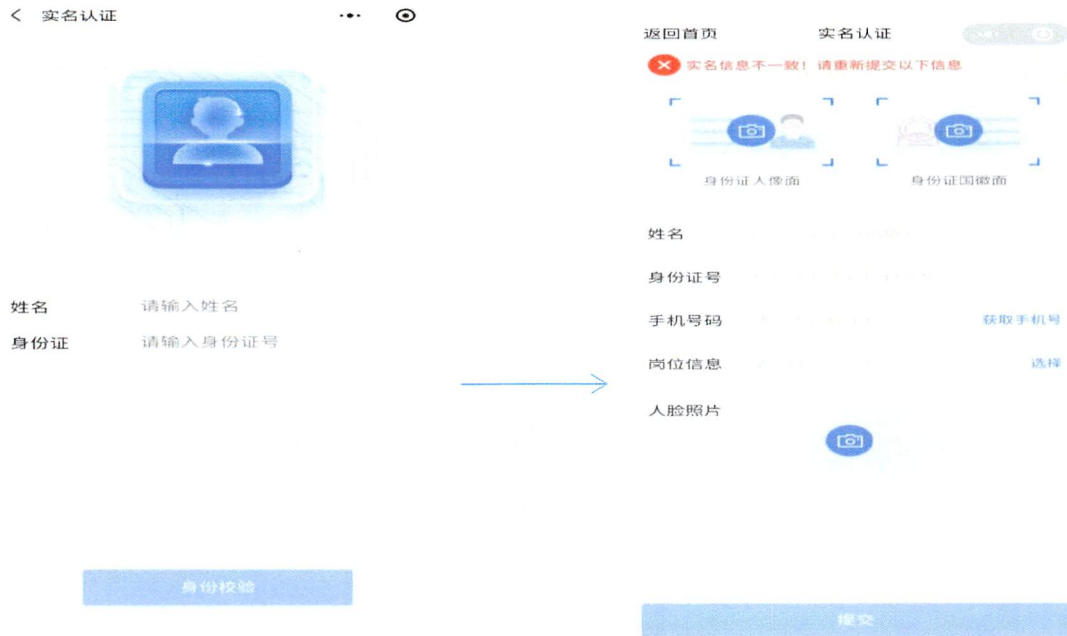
< 实名认证

姓名 请输入姓名
身份证 请输入身份证号

身份校验

返回首页 实名认证

实名信息不一致！请重新提交以下信息

身份证人像面 身份证国徽面

姓名
身份证号
手机号码 获取手机号
岗位信息 选择
人脸照片

提交